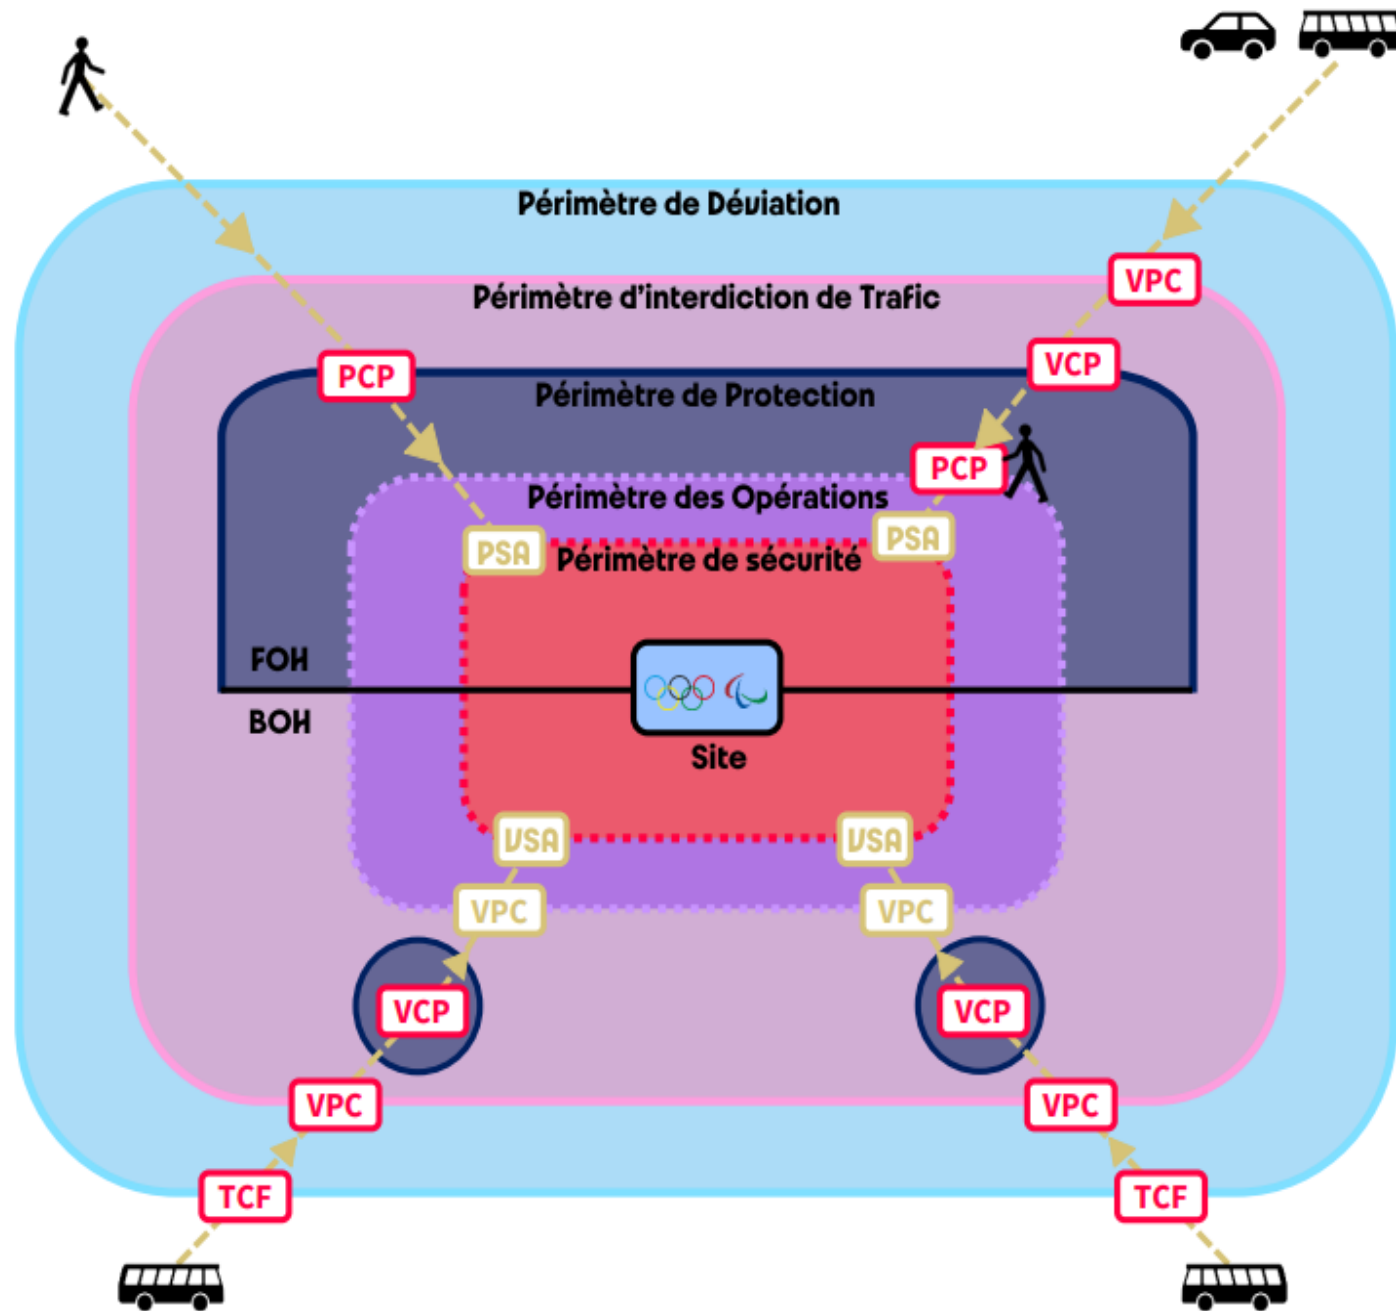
Périmètre de Déviation

VPC

Périmètre d'interdiction de Trafic

PCP

VCP

Périmètre de Protection

PCP

Périmètre des Opérations

PSA

PSA

Périmètre de sécurité

FOH

BOH

Site

VSA

VSA

VPC

VPC

VCP

VCP

VPC

VPC

TCF

TCF